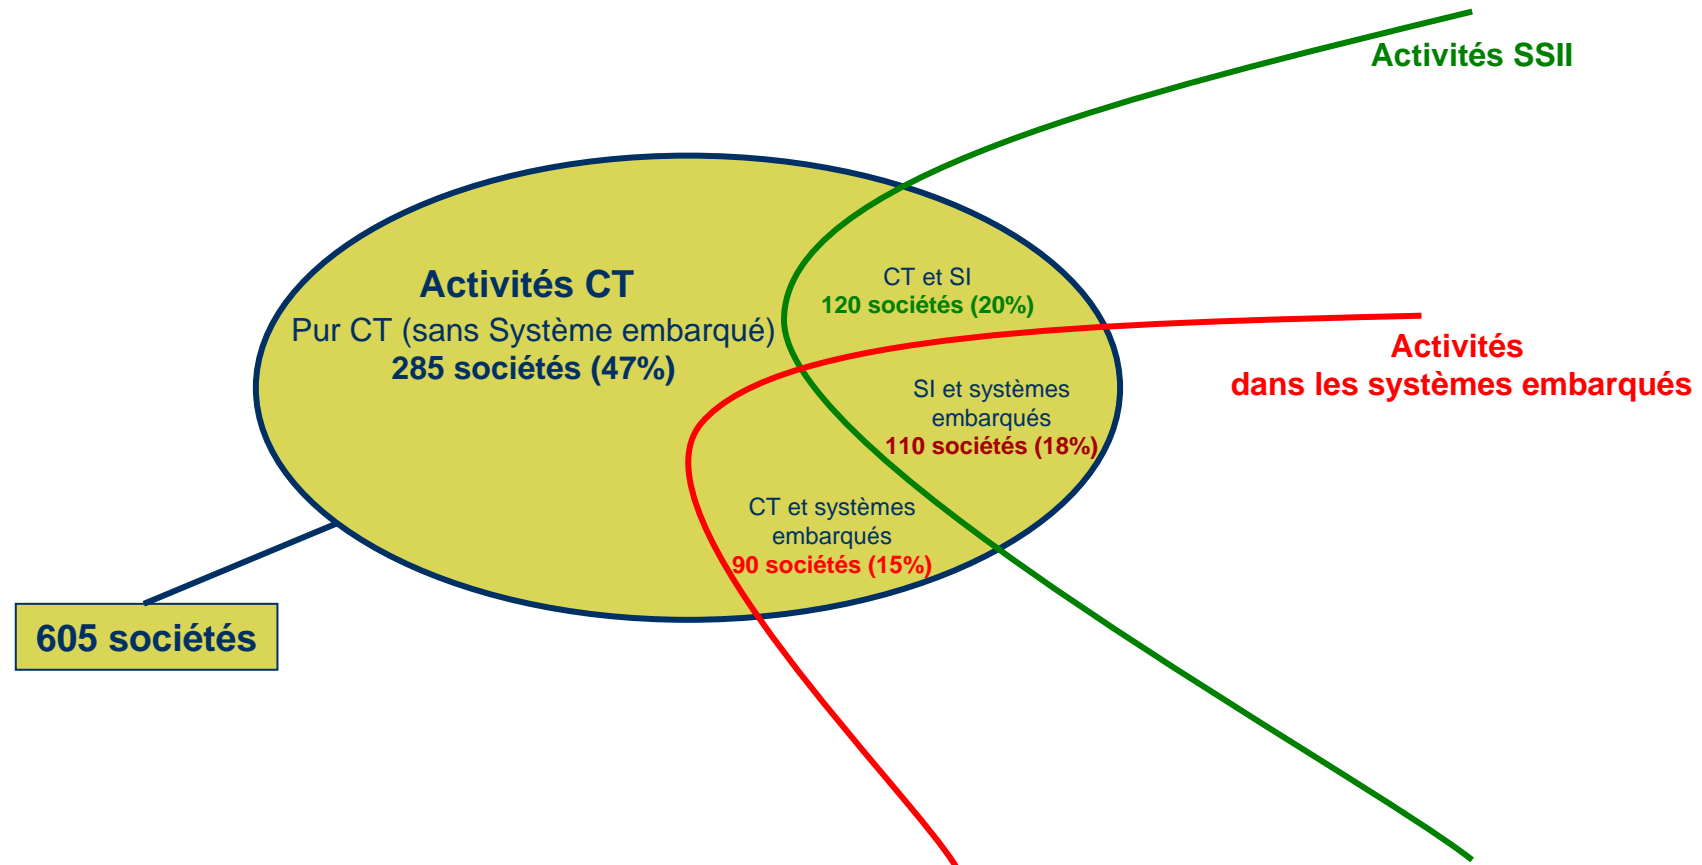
Activités SSII

Activités CT
Pur CT (sans Système embarqué)
285 sociétés (47%)

CT et SI
120 sociétés (20%)

Activités
dans les systèmes embarqués

SI et systèmes embarqués
110 sociétés (18%)

CT et systèmes embarqués
90 sociétés (15%)

605 sociétés